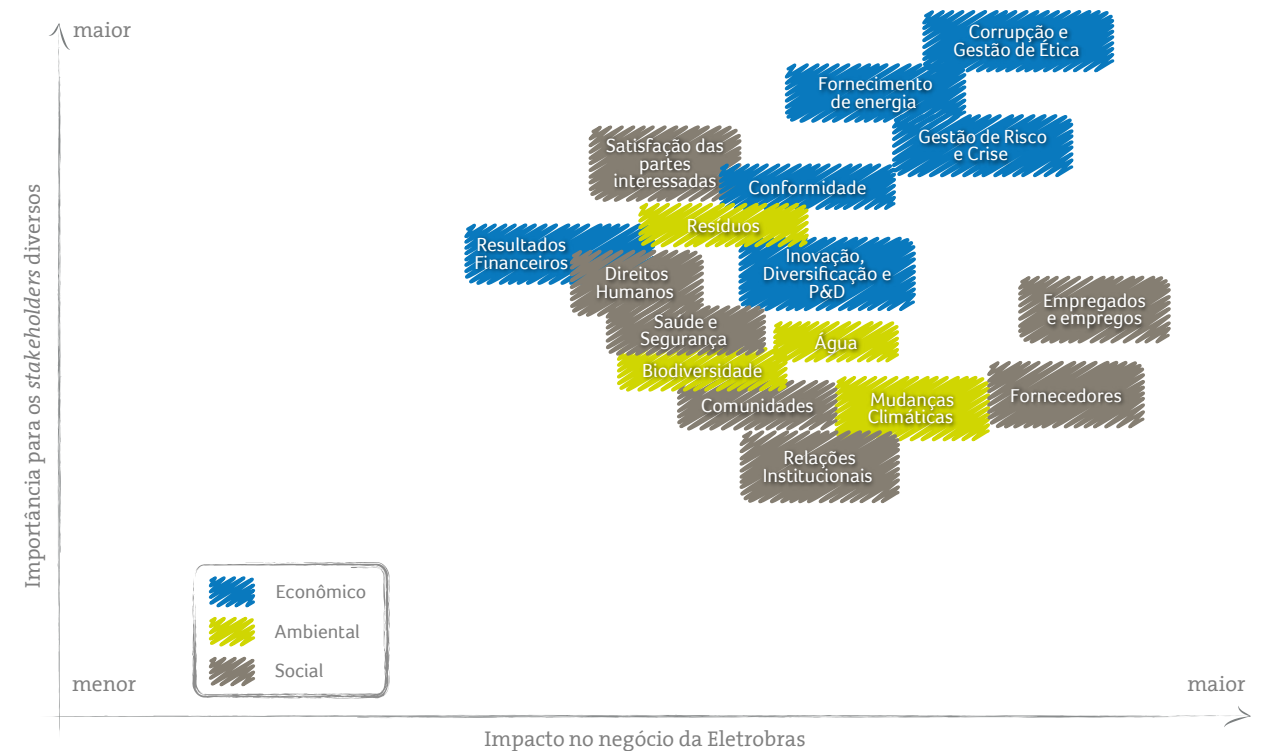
maior

Importância para os *stakeholders* diversos

Corrupção e Gestão de Ética

Fornecimento de energia

Gestão de Risco e Crise

Satisfação das partes interessadas

Conformidade

Resíduos

Resultados Financeiros

Direitos Humanos

Inovação, Diversificação e P&D

Empregados e empregos

Saúde e Segurança

Água

Biodiversidade

Comunidades

Mudanças Climáticas

Fornecedores

Relações Institucionais

Econômico

Ambiental

Social

menor

maior

Impacto no negócio da Eletrobras